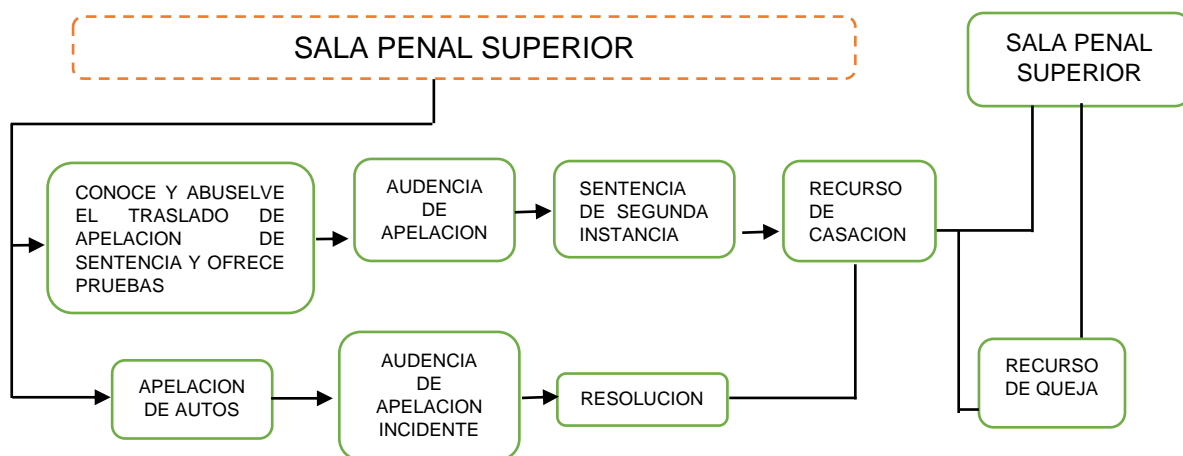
SALA PENAL SUPERIOR

SALA PENAL SUPERIOR

CONOCE Y ABUSELVE EL TRASLADO DE APELACION DE SENTENCIA Y OFRECE PRUEBAS

AUDENCIA DE APELACION

SENTENCIA DE SEGUNDA INSTANCIA

RECURSO DE CASACION

APELACION DE AUTOS

AUDENCIA DE APELACION INCIDENTE

RESOLUCION

RECURSO DE QUEJA